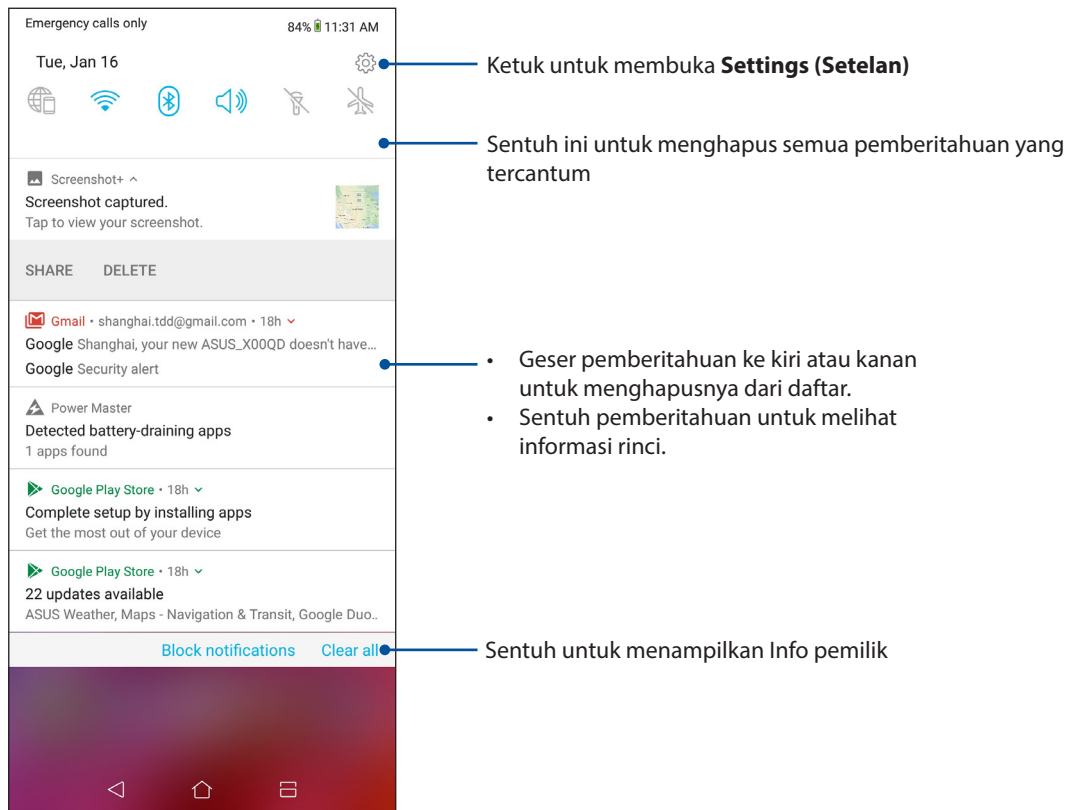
Emergency calls only

84% 11:31 AM

Tue, Jan 16

Screenshot+

Screenshot captured.

Tap to view your screenshot.

SHARE DELETE

Gmail • shanghai.tdd@gmail.com • 18h

Google Shanghai, your new ASUS_X00QD doesn't have...

Google Security alert

Power Master

Detected battery-draining apps

1 apps found

Google Play Store • 18h

Complete setup by installing apps

Get the most out of your device

Google Play Store • 18h

22 updates available

ASUS Weather, Maps - Navigation & Transit, Google Duo..

Block notifications Clear all

Ketuk untuk membuka **Settings (Setelan)**

Sentuh ini untuk menghapus semua pemberitahuan yang tercantum

• Geser pemberitahuan ke kiri atau kanan untuk menghapusnya dari daftar.
• Sentuh pemberitahuan untuk melihat informasi rinci.

Sentuh untuk menampilkan Info pemilik